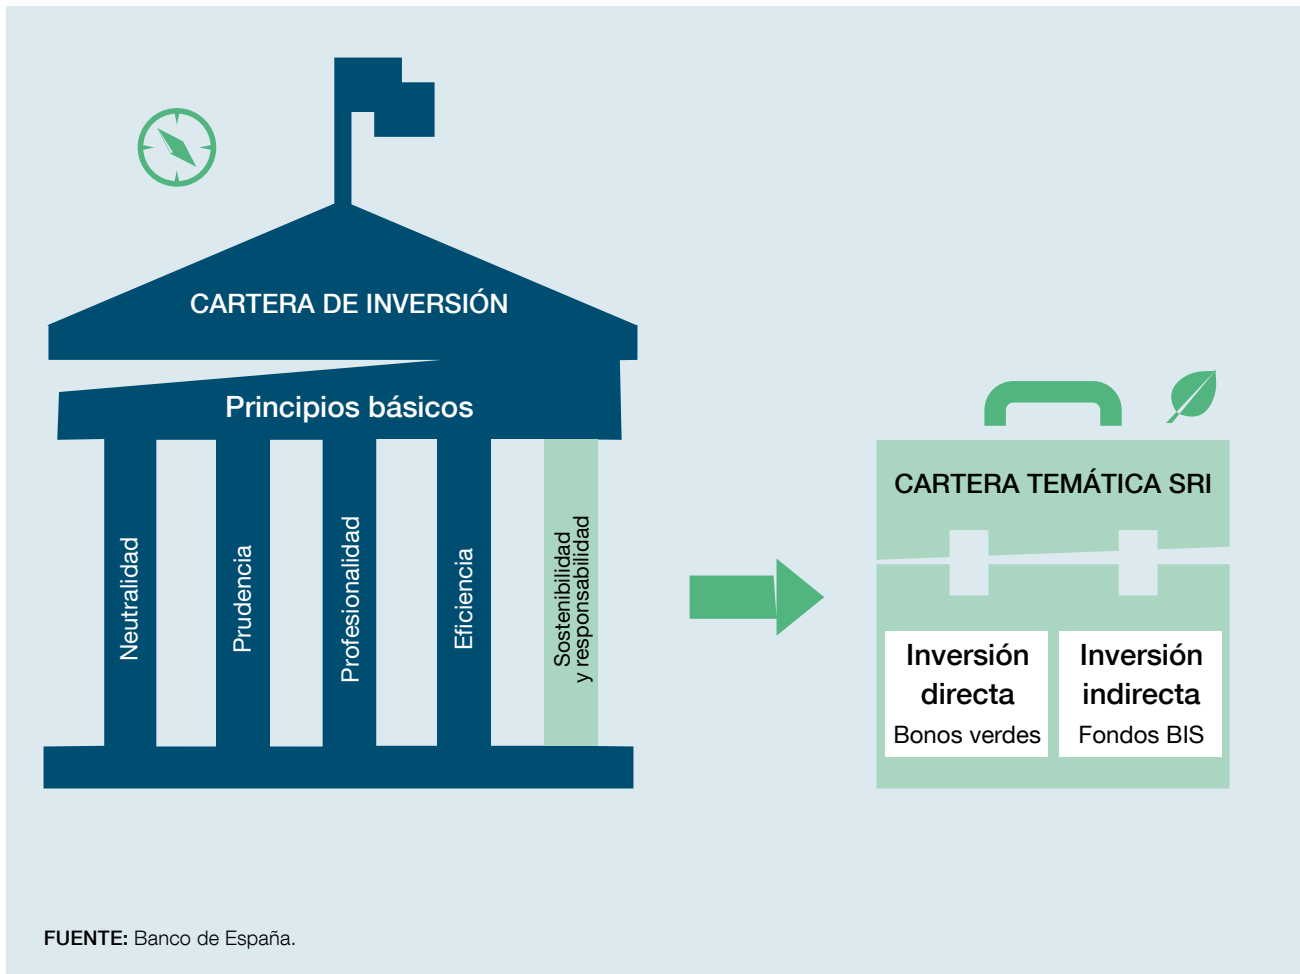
CARTERA DE INVERSIÓN

Principios básicos

Neutralidad

Prudencia

Profesionalidad

Eficiencia

Sostenibilidad y responsabilidad

CARTERA TEMÁTICA SRI

Inversión directa
Bonos verdes

Inversión indirecta
Fondos BIS

FUENTE: Banco de España.